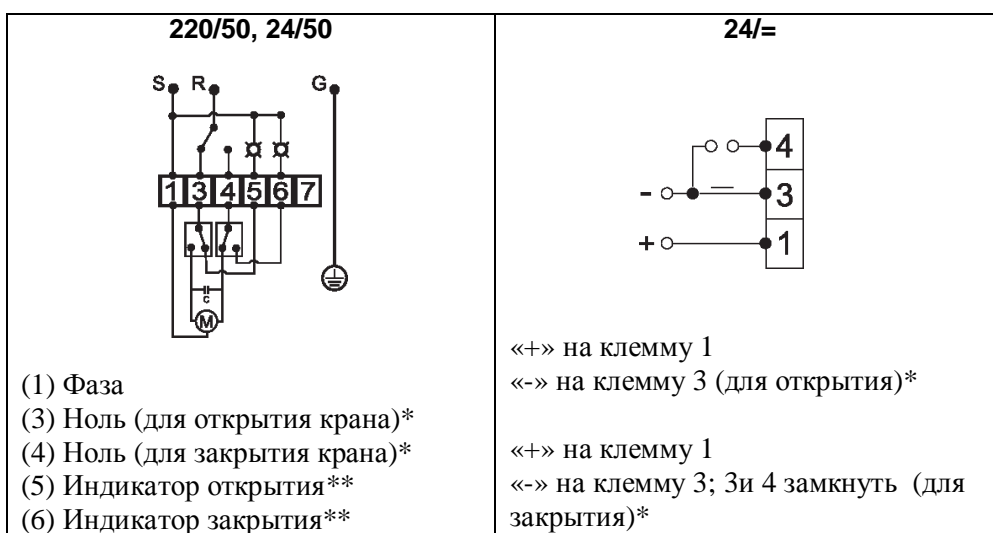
| 220/50, 24/50 | 24/= |
|---|---|
| S R G 1 3 4 5 6 7 C M | 4 - 3 + 1 |
| (1) Фаза<br>(3) Ноль (для открытия крана)*<br>(4) Ноль (для закрытия крана)*<br>(5) Индикатор открытия**<br>(6) Индикатор закрытия** | «+» на клемму 1<br>«-» на клемму 3 (для открытия)*<br><br>«+» на клемму 1<br>«-» на клемму 3; 3и 4 замкнуть (для закрытия)* |